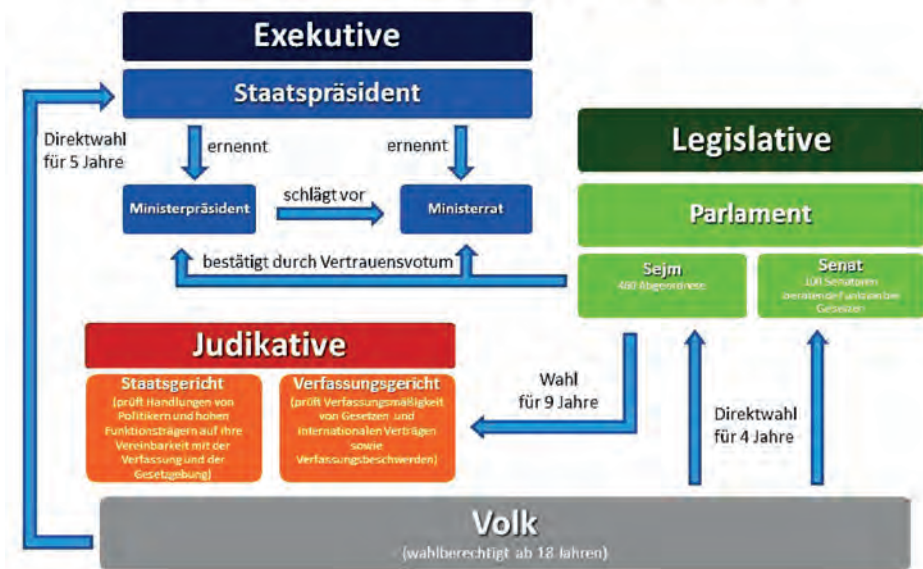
Exekutive

Staatspräsident

Direktwahl für 5 Jahre

ernennt

ernennt

Ministerpräsident

schlägt vor

Ministerrat

bestätigt durch Vertrauensvotum

Legislative

Parlament

Sejm
460 Abgeordnete

Senat
100 Senatoren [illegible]

Judikative

Staatsgericht
(prüft Handlungen von Politikern und hohen Funktionsträgern auf ihre Vereinbarkeit mit der Verfassung und der Gesetzgebung)

Verfassungsgericht
(prüft Verfassungsmäßigkeit von Gesetzen und internationalen Verträgen sowie Verfassungsbeschwerden)

Wahl für 9 Jahre

Direktwahl für 4 Jahre

Volk
(wahlberechtigt ab 18 Jahren)